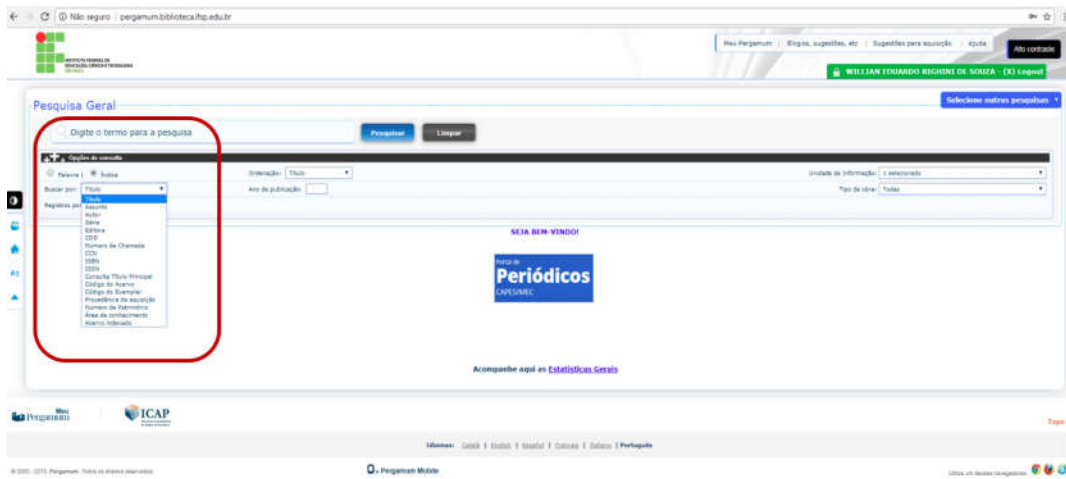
Não seguro | pergamum.biblioteca.ifsp.edu.br

INSTITUTO FEDERAL DE EDUCAÇÃO, CIÊNCIA E TECNOLOGIA

Meu Pergamum | Elogios, sugestões, etc | Sugestões para aquisição | Ajuda

Alto contraste

WILLIAN EDUARDO RIGHINI DE SOUZA - (X) Logout

Pesquisa Geral

Selecione outras pesquisas

Digite o termo para a pesquisa

Pesquisar

Limpar

Opções de consulta

Palavra | Índice

Buscar por: Título

Título
Assunto
Autor
Série
Editora
CDD
Número de Chamada
CDU
ISBN
ISSN
Consulta Título Principal
Código do Acervo
Código do Exemplar
Procedência da aquisição
Número de Patrimônio
Área de conhecimento
Acervo indexado

Registros por

Ordenação: Título

Ano de publicação:

Unidade de informação: 1 selecionado

Tipo de obra: Todas

SEJA BEM-VINDO!

Portal de
Periódicos
CAPES/MEC

Acompanhe aqui as Estatísticas Gerais

Meu Pergamum

ICAP

Topo

Idiomas: Galego | English | Español | Francais | Italiano | Português

© 2000 - 2015. Pergamum. Todos os direitos reservados.

Pergamum Mobile

Utilize um desses navegadores